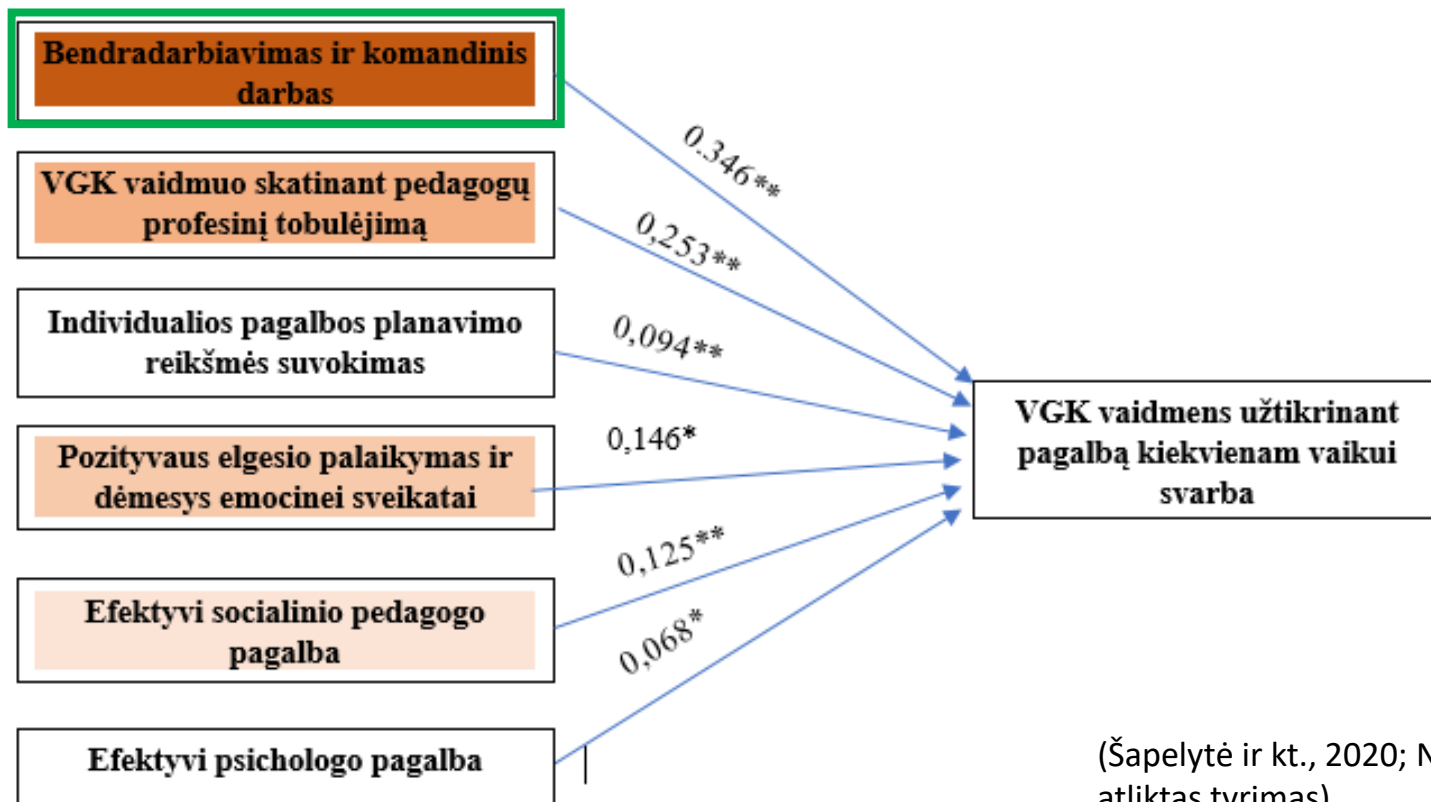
Bendradarbiavimas ir komandinis darbas

0.346**

VGK vaidmuo skatinant pedagogų profesinį tobulėjimą

0,253**

Individualios pagalbos planavimo reikšmės suvokimas

0,094**

Pozityvaus elgesio palaikymas ir dėmesys emocinei sveikatai

0,146*

Efektyvi socialinio pedagogo pagalba

0,125**

0,068*

Efektyvi psichologo pagalba

VGK vaidmens užtikrinant pagalbą kiekvienam vaikui svarba

(Šapelytė ir kt., 2020; N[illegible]
atliktas tyrimas)